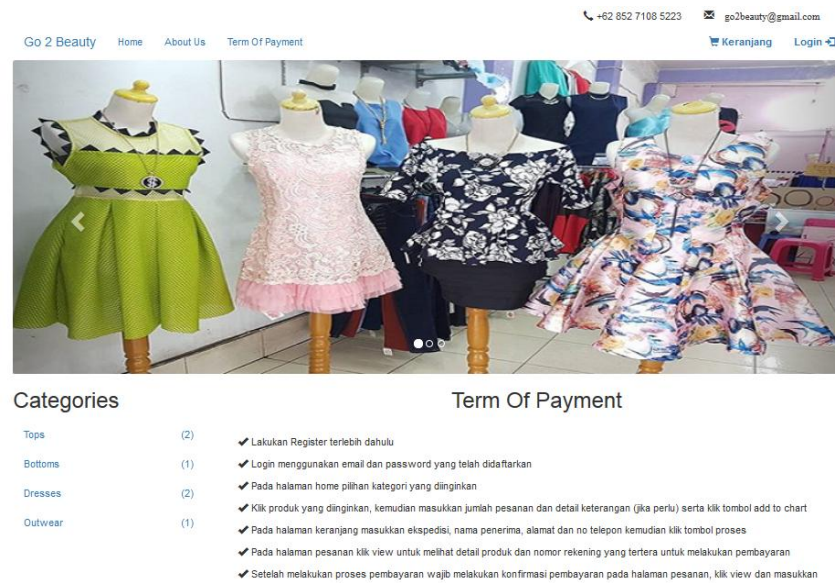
+62 852 7108 5223 go2beauty@gmail.com

Go 2 Beauty Home About Us Term Of Payment Keranjang Login

Categories

Tops (2)
Bottoms (1)
Dresses (2)
Outwear (1)

Term Of Payment

✔ Lakukan Register terlebih dahulu
✔ Login menggunakan email dan password yang telah didaftarkan
✔ Pada halaman home pilihan kategori yang diinginkan
✔ Klik produk yang diinginkan, kemudian masukkan jumlah pesanan dan detail keterangan (jika perlu) serta klik tombol add to chart
✔ Pada halaman keranjang masukkan ekspedisi, nama penerima, alamat dan no telepon kemudian klik tombol proses
✔ Pada halaman pesanan klik view untuk melihat detail produk dan nomor rekening yang tertera untuk melakukan pembayaran
✔ Setelah melakukan proses pembayaran wajib melakukan konfirmasi pembayaran pada halaman pesanan, klik view dan masukkan